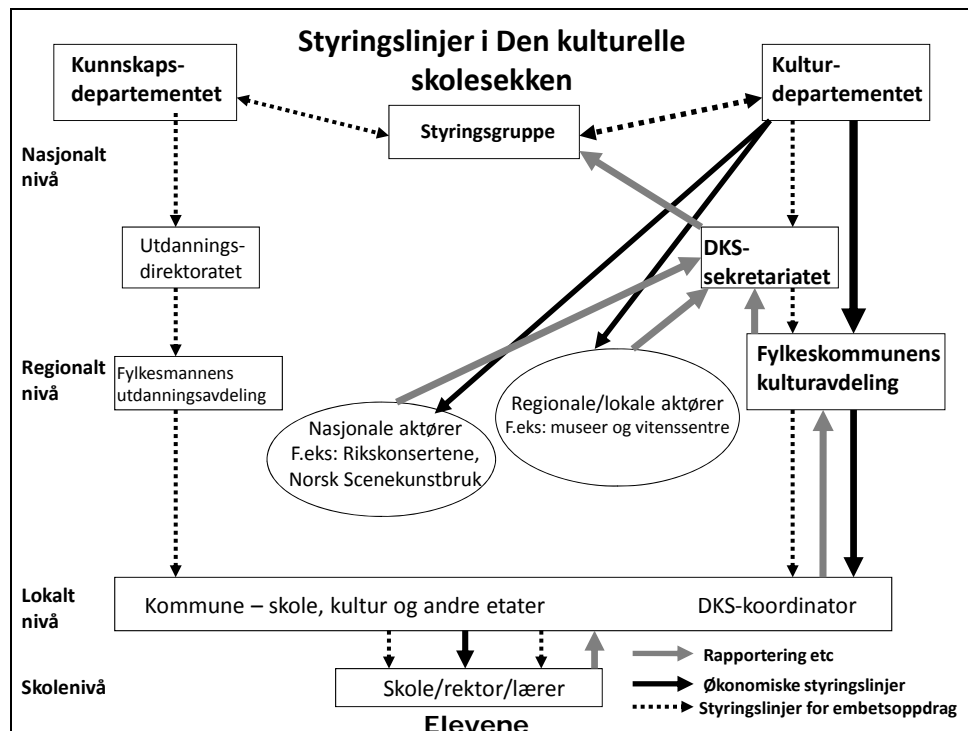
Styringslinjer i Den kulturelle skolesekken

Kunnskaps-departementet

Kultur-departementet

Styringsgruppe

Nasjonalt nivå

Utdannings-direktoratet

DKS-sekretariatet

Regionalt nivå

Fylkesmannens utdanningsavdeling

Fylkeskommunens kulturavdeling

Regionale/lokale aktører
F.eks: museer og vitenssentre

Nasjonale aktører
F.eks: Rikskonsertene, Norsk Scenekunstbruk

Lokalt nivå

Kommune – skole, kultur og andre etater

DKS-koordinator

Skolenivå

Skole/rektor/lærer

Rapportering etc

Økonomiske styringslinjer

Styringslinjer for embetsoppdrag

Elevene